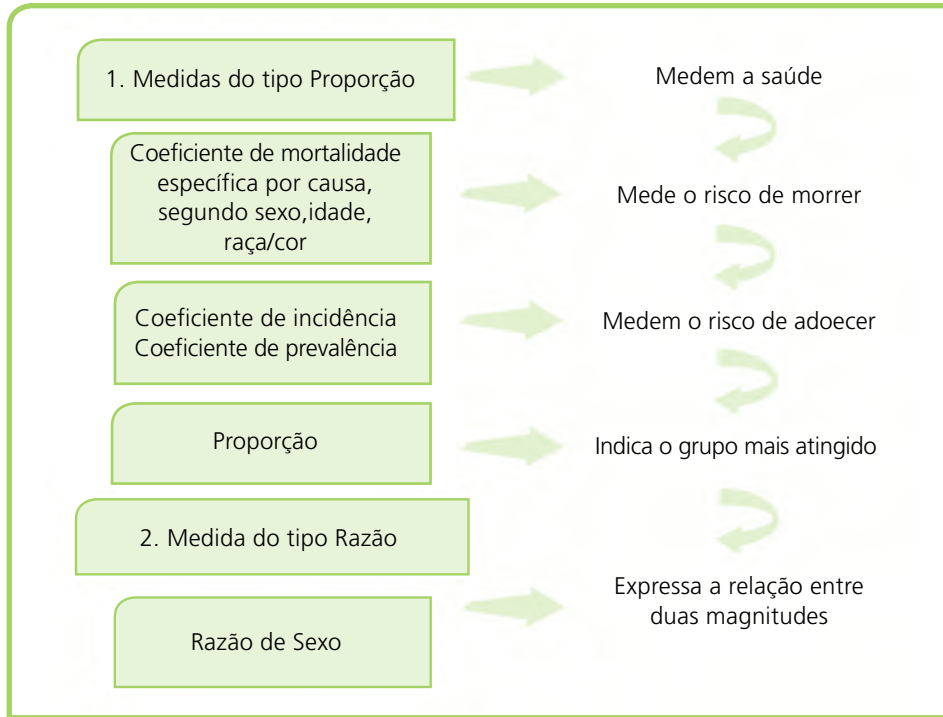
1. Medidas do tipo Proporção

Medem a saúde

Coeficiente de mortalidade específica por causa, segundo sexo,idade, raça/cor

Mede o risco de morrer

Coeficiente de incidência
Coeficiente de prevalência

Medem o risco de adoecer

Proporção

Indica o grupo mais atingido

2. Medida do tipo Razão

Expressa a relação entre duas magnitudes

Razão de Sexo